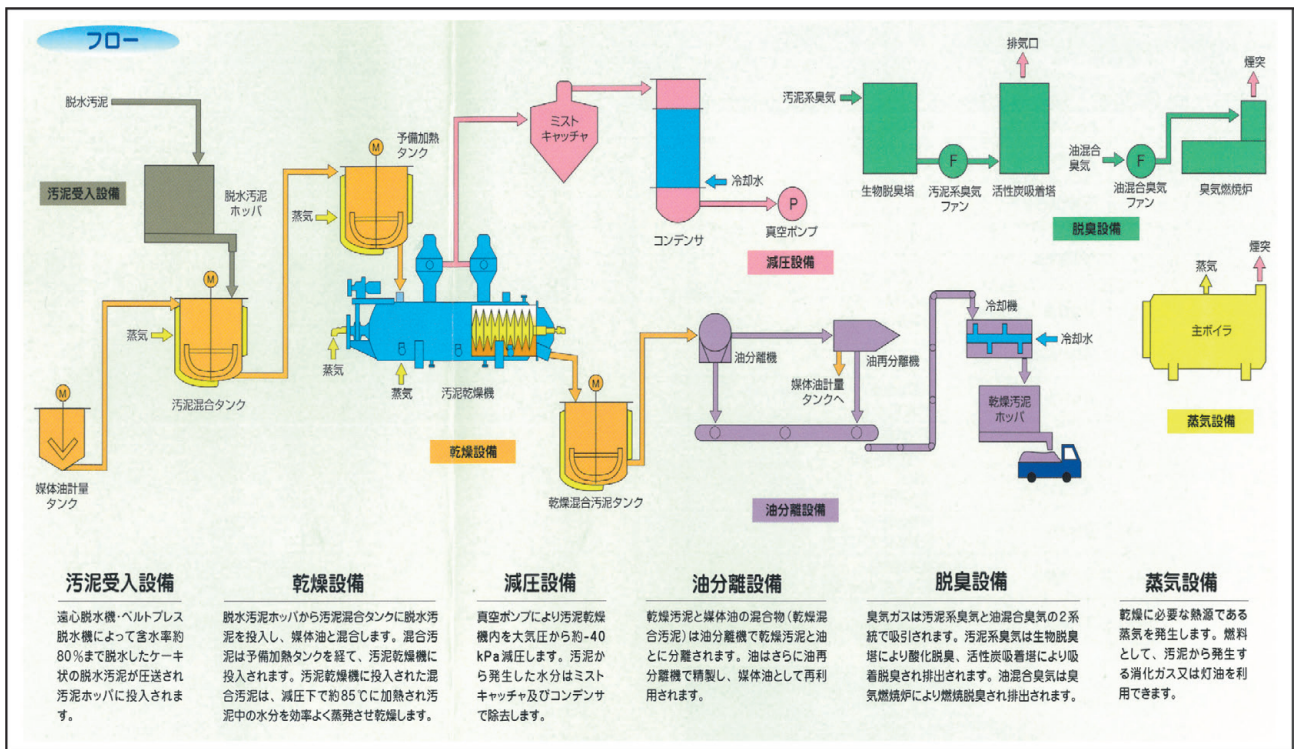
フロー

脱水汚泥

汚泥受入設備

脱水汚泥ホッパ

M

蒸気

汚泥混合タンク

M

媒体油計量タンク

M

予備加熱タンク

蒸気

蒸気

蒸気

汚泥乾燥機

乾燥設備

ミストキャッチャ

冷却水

P

真空ポンプ

コンデンサ

減圧設備

M

乾燥混合汚泥タンク

油分離機

油再分離機

媒体油計量タンクへ

油分離設備

冷却機

冷却水

乾燥汚泥ホッパ

汚泥系臭気

生物脱臭塔

F

汚泥系臭気ファン

活性炭吸着塔

排気口

油混合臭気

F

油混合臭気ファン

臭気燃焼炉

煙突

脱臭設備

蒸気

煙突

主ボイラ

蒸気設備

汚泥受入設備

遠心脱水機・ベルトプレス脱水機によって含水率約80％まで脱水したケーキ状の脱水汚泥が圧送され汚泥ホッパに投入されます。

乾燥設備

脱水汚泥ホッパから汚泥混合タンクに脱水汚泥を投入し、媒体油と混合します。混合汚泥は予備加熱タンクを経て、汚泥乾燥機に投入されます。汚泥乾燥機に投入された混合汚泥は、減圧下で約85℃に加熱され汚泥中の水分を効率よく蒸発させ乾燥します。

減圧設備

真空ポンプにより汚泥乾燥機内を大気圧から約-40kPa減圧します。汚泥から発生した水分はミストキャッチャ及びコンデンサで除去します。

油分離設備

乾燥汚泥と媒体油の混合物（乾燥混合汚泥）は油分離機で乾燥汚泥と油とに分離されます。油はさらに油再分離機で精製し、媒体油として再利用されます。

脱臭設備

臭気ガスは汚泥系臭気と油混合臭気の2系統で吸引されます。汚泥系臭気は生物脱臭塔により酸化脱臭、活性炭吸着塔により吸着脱臭され排出されます。油混合臭気は臭気燃焼炉により燃焼脱臭され排出されます。

蒸気設備

乾燥に必要な熱源である蒸気を発生します。燃料として、汚泥から発生する消化ガス又は灯油を利用できます。